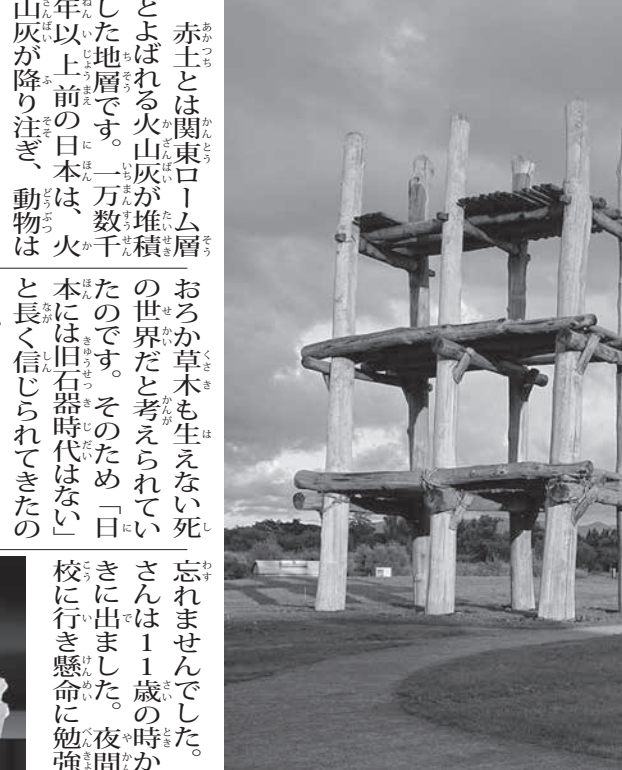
赤土とは関東ローム層とよばれる火山灰が堆積した地層です。一万数千年以上前の日本は、火山灰が降り注ぎ、動物は

おろか草木も生えない死の世界だと考えられていたのです。そのため「日本には旧石器時代はない」と長く信じられてきたの

忘れませんでした。さんは11歳の時から働きに出ました。夜間学校に行き懸命に勉強